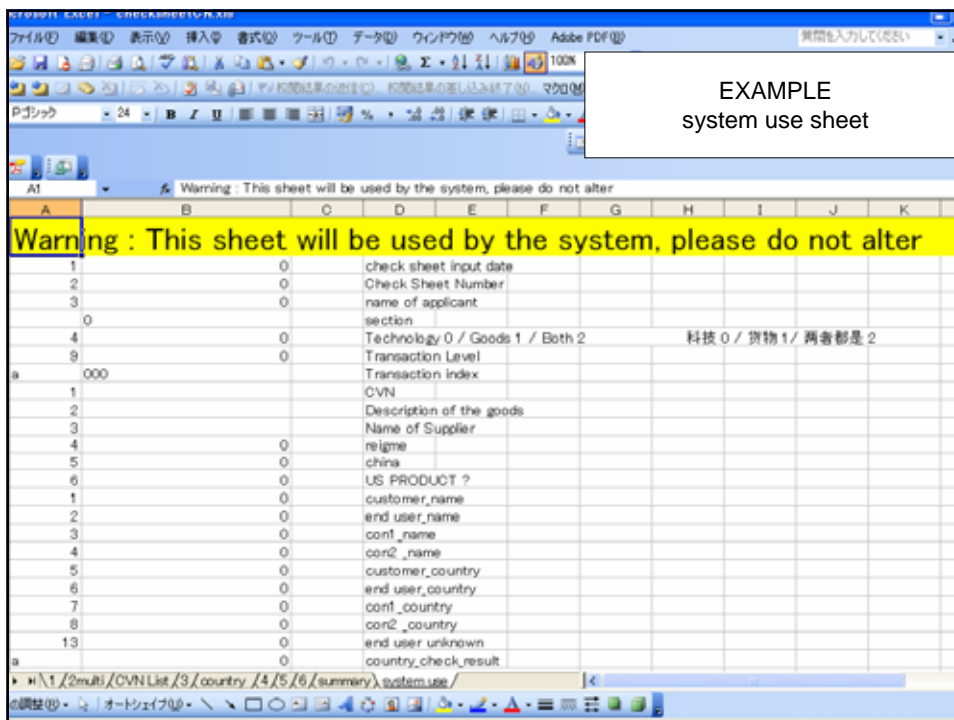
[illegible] Excel - checksheet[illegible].xls

ファイル(F) 編集(E) 表示(V) 挿入(I) 書式(O) ツール(T) データ(D) ウィンドウ(W) ヘルプ(H) Adobe PDF(B)

質問を入力してください

100%

マクロ(M)

Pゴシック 24 B I U

EXAMPLE
system use sheet

A1 fx Warning : This sheet will be used by the system, please do not alter

| | A | B | C | D | E | F | G | H | I | J | K |
|---|---|---|---|---|---|---|---|---|---|---|---|
| 1 | Warning : This sheet will be used by the system, please do not alter | | | | | | | | | | |
| | 1 | 0 | | check sheet input date | | | | | | | |
| | 2 | 0 | | Check Sheet Number | | | | | | | |
| | 3 | 0 | | name of applicant | | | | | | | |
| | | 0 | | section | | | | | | | |
| | 4 | 0 | | Technology 0 / Goods 1 / Both 2 | | | | 科技 0 / 货物 1 / 两者都是 2 | | | |
| | 9 | 0 | | Transaction Level | | | | | | | |
| | a | 000 | | Transaction index | | | | | | | |
| | 1 | | | CVN | | | | | | | |
| | 2 | | | Description of the goods | | | | | | | |
| | 3 | | | Name of Supplier | | | | | | | |
| | 4 | 0 | | reigme | | | | | | | |
| | 5 | 0 | | china | | | | | | | |
| | 6 | 0 | | US PRODUCT ? | | | | | | | |
| | 1 | 0 | | customer_name | | | | | | | |
| | 2 | 0 | | end user_name | | | | | | | |
| | 3 | 0 | | con1 _name | | | | | | | |
| | 4 | 0 | | con2 _name | | | | | | | |
| | 5 | 0 | | customer_country | | | | | | | |
| | 6 | 0 | | end user_country | | | | | | | |
| | 7 | 0 | | con1_country | | | | | | | |
| | 8 | 0 | | con2 _country | | | | | | | |
| | 13 | 0 | | end user unknown | | | | | | | |
| | a | 0 | | country_check_result | | | | | | | |

1 / 2multi / CVN List / 3 / country / 4 / 5 / 6 / summary / system use /

図形の調整(R) オートシェイプ(U)